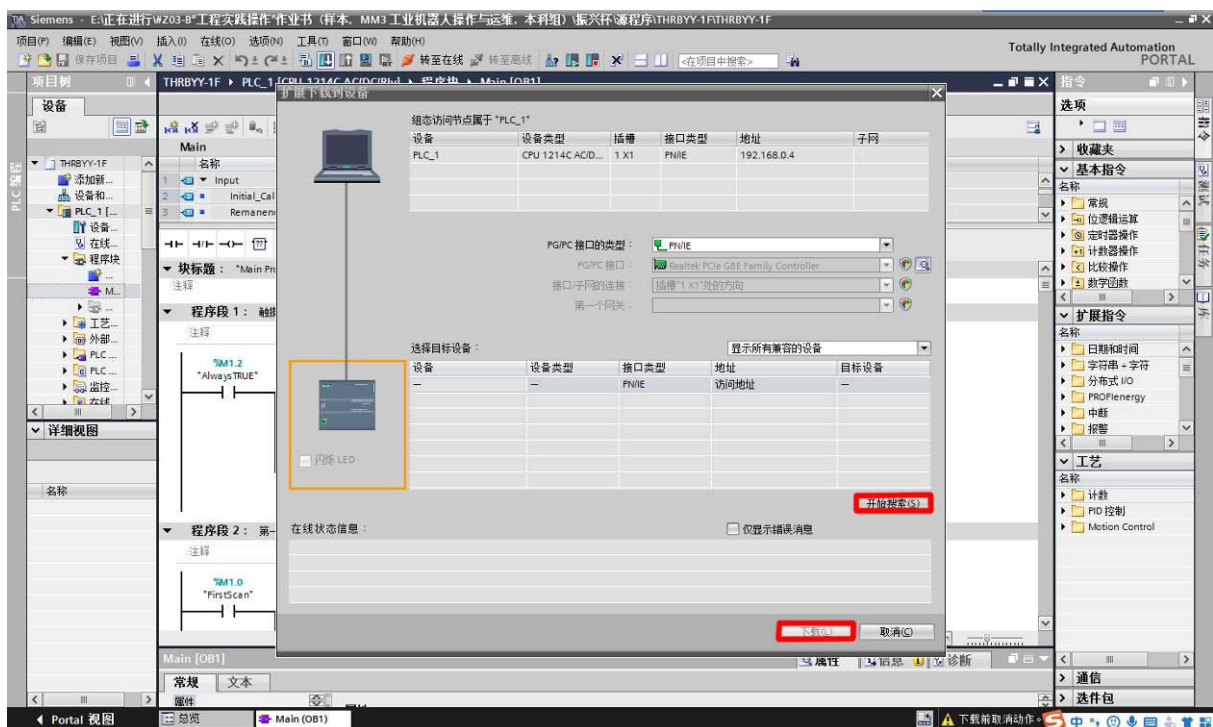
Siemens - E:\正在进行\WZ03-B"工程实践操作"作业书（样本，MM3 工业机器人操作与运维，本科组）\振兴杯\源程序\THRBYY-1F\THRBYY-1F

项目(P) 编辑(E) 视图(V) 插入(I) 在线(O) 选项(N) 工具(T) 窗口(W) 帮助(H)

保存项目 转至在线 转至离线 <在项目中搜索>

Totally Integrated Automation PORTAL

项目树

THRBYY-1F ▸ PLC_1 [CPU 1214C AC/DC/Rly] ▸ 程序块 ▸ Main [OB1]

设备

THRBYY-1F
添加新...
设备和...
PLC_1 [...
设备...
在线...
程序块
M...
工艺...
外部...
PLC ...
PLC ...
监控...
在线

详细视图

名称

Main
名称
1 Input
2 Initial_Cal
3 Remanen

块标题： "Main Pr
注释

程序段 1： 触
注释

%M1.2
"AlwaysTRUE"

程序段 2： 第一
注释

%M1.0
"FirstScan"

扩展下载到设备

组态访问节点属于 "PLC_1"

| 设备 | 设备类型 | 插槽 | 接口类型 | 地址 | 子网 |
|---|---|---|---|---|---|
| PLC_1 | CPU 1214C AC/D... | 1 X1 | PN/IE | 192.168.0.4 | |

PG/PC 接口的类型： PN/IE
PG/PC 接口： Realtek PCIe GBE Family Controller
接口/子网的连接： 插槽"1 X1"处的方向
第一个网关：

选择目标设备： 显示所有兼容的设备

| 设备 | 设备类型 | 接口类型 | 地址 | 目标设备 |
|---|---|---|---|---|
| — | — | PN/IE | 访问地址 | — |

闪烁 LED

开始搜索(S)

在线状态信息： 仅显示错误消息

下载(L) 取消(C)

Main [OB1]

属性 信息 诊断

常规 文本

属性

Portal 视图 总览 Main (OB1)

指令

选项

收藏夹

基本指令
名称
常规
位逻辑运算
定时器操作
计数器操作
比较操作
数学函数

扩展指令
名称
日期和时间
字符串 + 字符
分布式 I/O
PROFIenergy
中断
报警

工艺
名称
计数
PID 控制
Motion Control

通信

选件包

下载前取消动作...